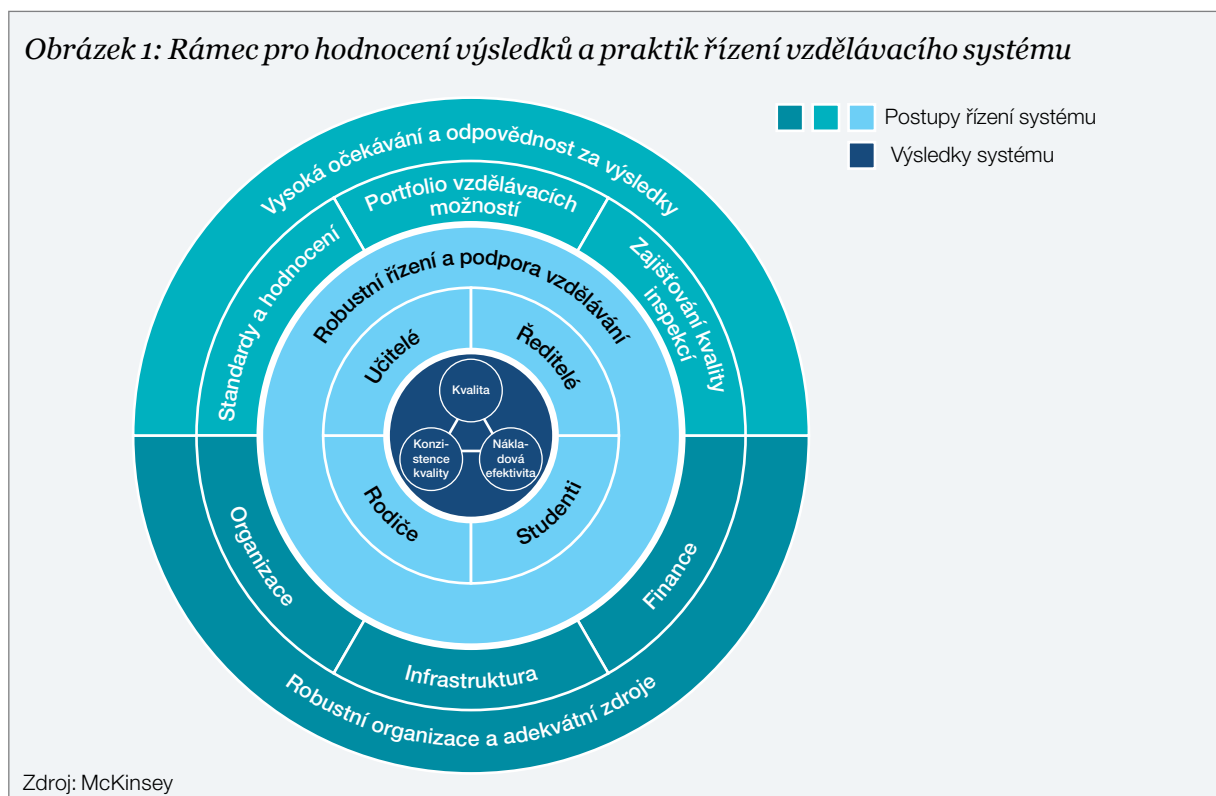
Obrázek 1: Rámec pro hodnocení výsledků a praktik řízení vzdělávacího systému

Postupy řízení systému

Výsledky systému

Vysoká očekávání a odpovědnost za výsledky

Portfolio vzdělávacích možností

Standardy a hodnocení

Zajišťování kvality inspekcí

Robustní řízení a podpora vzdělávání

Učitelé

Ředitelé

Kvalita

Konzistence kvality

Nákladová efektivita

Rodiče

Studenti

Organizace

Finance

Infrastruktura

Robustní organizace a adekvátní zdroje

Zdroj: McKinsey